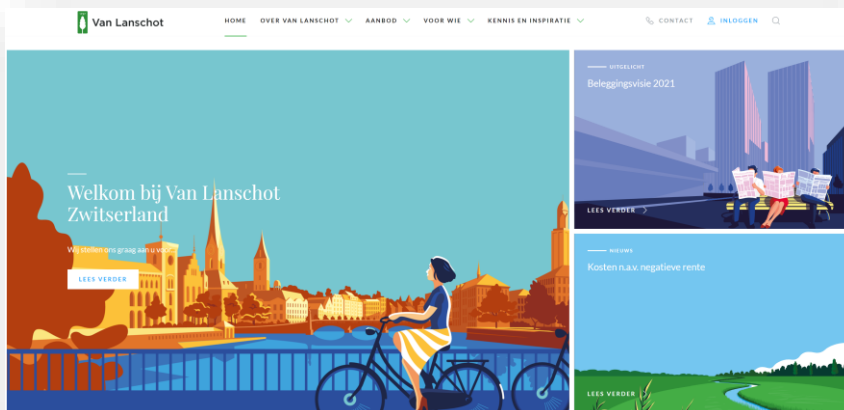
Van Lanschot

HOME OVER VAN LANSCHOT AANBOD VOOR WIE KENNIS EN INSPIRATIE CONTACT INLOGGEN

Welkom bij Van Lanschot Zwitserland

Wij stellen ons graag aan u vo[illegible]

LEES VERDER

UITGELICHT

Beleggingsvisie 2021

LEES VERDER

NIEUWS

Kosten n.a.v. negatieve rente

LEES VERDER